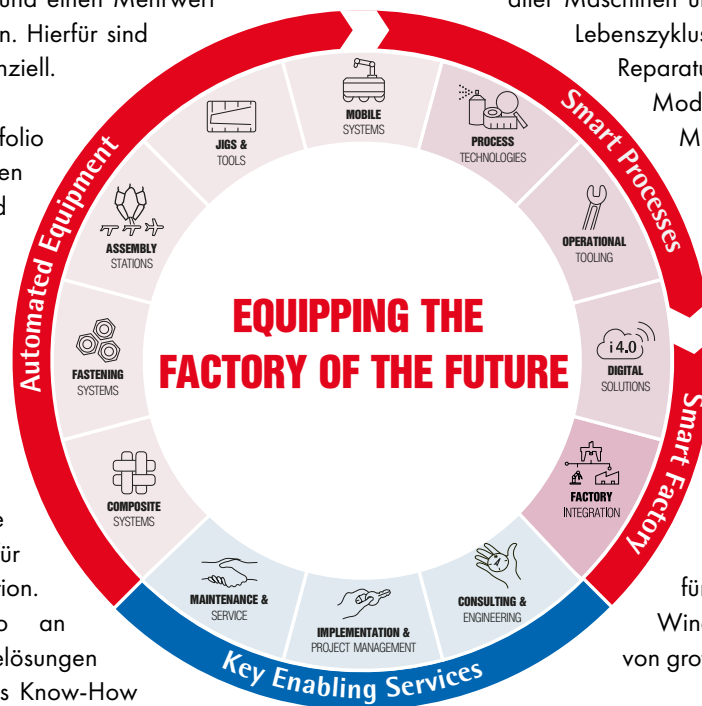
und einen Mehrwert
n. Hierfür sind
nziell.

folio
en
d

e
ür
tion.
o an
elösungen
s Know-How

aller Maschinen u
Lebenszyklus
Reparatu
Mod
M

für
Wind
von gro

Automated Equipment

Smart Processes

Smart Factory

Key Enabling Services

EQUIPPING THE FACTORY OF THE FUTURE

MOBILE
SYSTEMS

PROCESS
TECHNOLOGIES

OPERATIONAL
TOOLING

i 4.0

DIGITAL
SOLUTIONS

FACTORY
INTEGRATION

CONSULTING &
ENGINEERING

IMPLEMENTATION &
PROJECT MANAGEMENT

MAINTENANCE &
SERVICE

COMPOSITE
SYSTEMS

FASTENING
SYSTEMS

ASSEMBLY
STATIONS

JIGS &
TOOLS